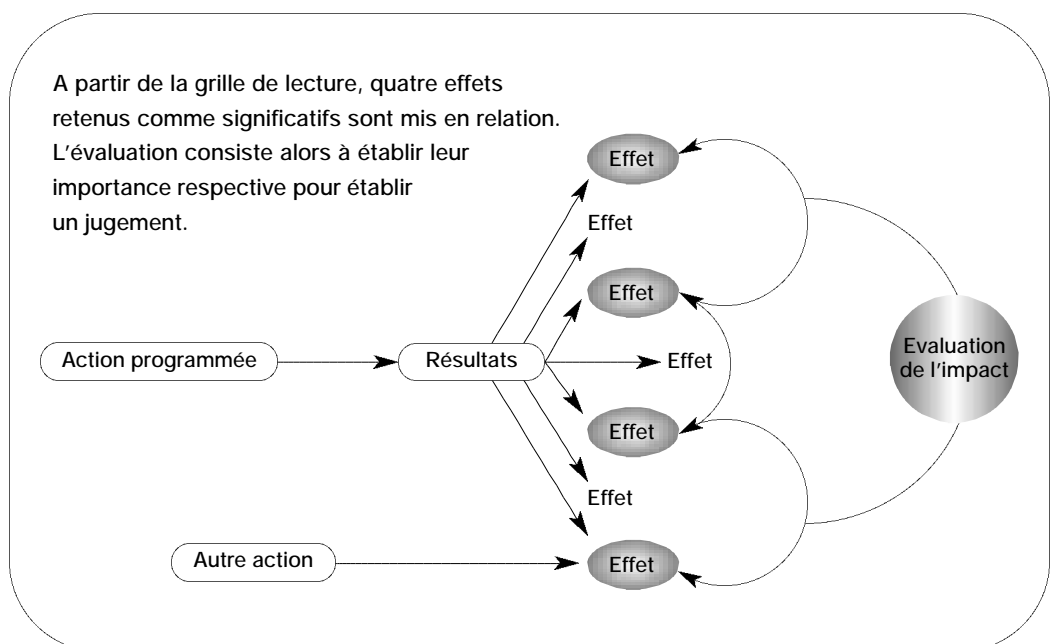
A partir de la grille de lecture, quatre effets retenus comme significatifs sont mis en relation. L’évaluation consiste alors à établir leur importance respective pour établir un jugement.

Effet

Effet

Effet

Action programmée

Résultats

Effet

Evaluation de l’impact

Effet

Effet

Autre action

Effet